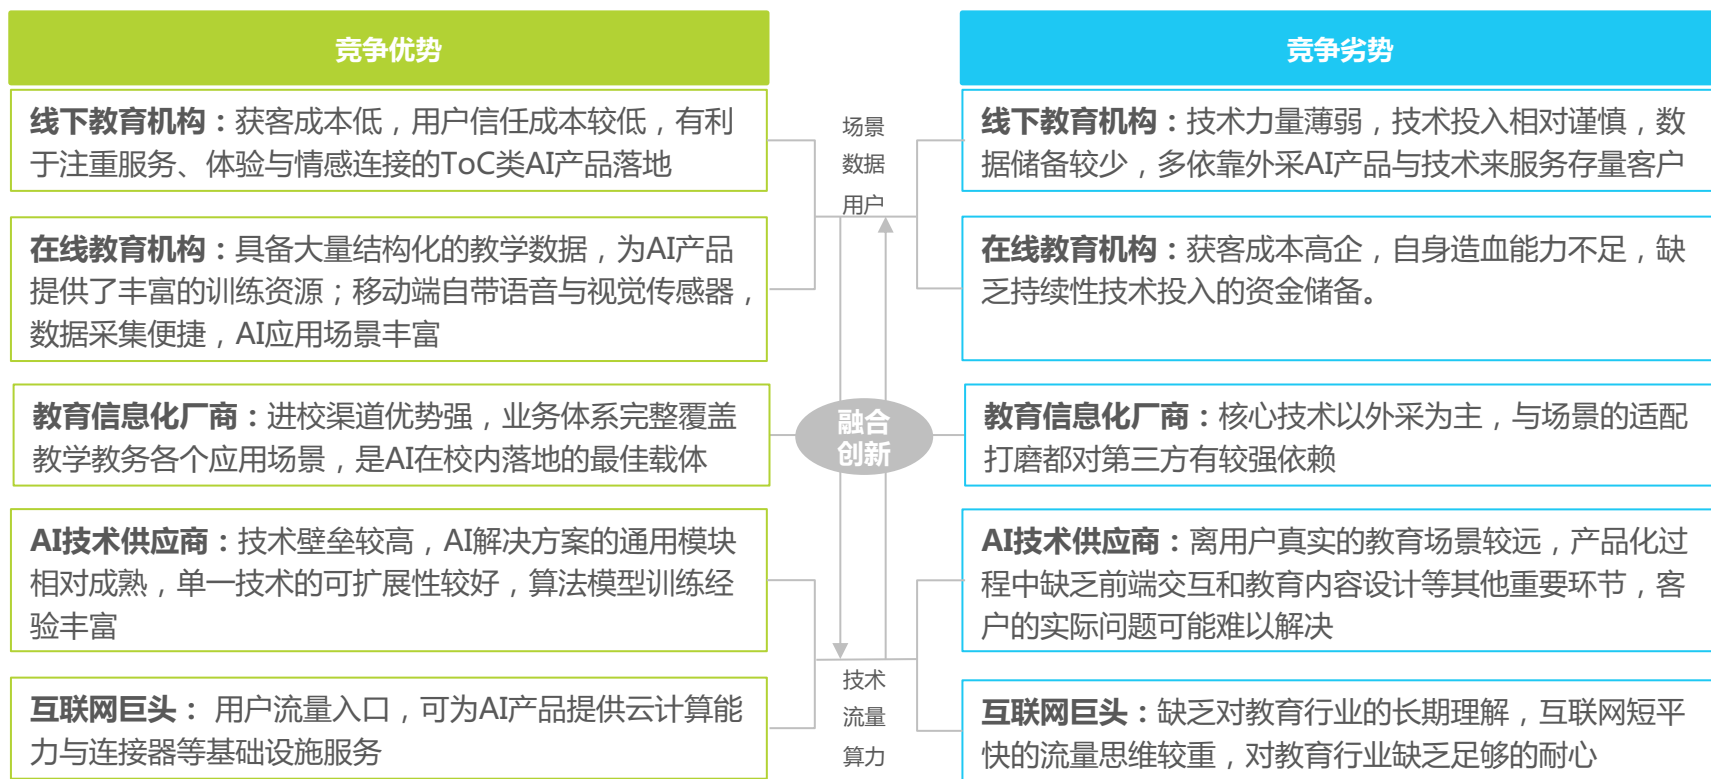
竞争优势

线下教育机构：获客成本低，用户信任成本较低，有利于注重服务、体验与情感连接的ToC类AI产品落地

在线教育机构：具备大量结构化的教学数据，为AI产品提供了丰富的训练资源；移动端自带语音与视觉传感器，数据采集便捷，AI应用场景丰富

教育信息化厂商：进校渠道优势强，业务体系完整覆盖教学教务各个应用场景，是AI在校内落地的最佳载体

AI技术供应商：技术壁垒较高，AI解决方案的通用模块相对成熟，单一技术的可扩展性较好，算法模型训练经验丰富

互联网巨头： 用户流量入口，可为AI产品提供云计算能力与连接器等基础设施服务

场景
数据
用户

融合
创新

技术
流量
算力

竞争劣势

线下教育机构：技术力量薄弱，技术投入相对谨慎，数据储备较少，多依靠外采AI产品与技术来服务存量客户

在线教育机构：获客成本高企，自身造血能力不足，缺乏持续性技术投入的资金储备。

教育信息化厂商：核心技术以外采为主，与场景的适配打磨都对第三方有较强依赖

AI技术供应商：离用户真实的教育场景较远，产品化过程中缺乏前端交互和教育内容设计等其他重要环节，客户的实际问题可能难以解决

互联网巨头：缺乏对教育行业的长期理解，互联网短平快的流量思维较重，对教育行业缺乏足够的耐心